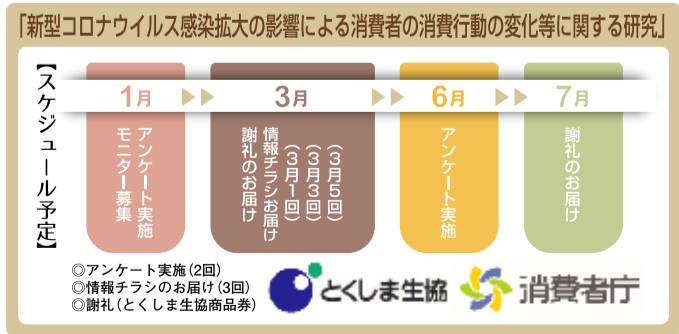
「新型コロナウイルス感染拡大の影響による消費者の消費行動の変化等に関する研究」

【スケジュール予定】

1月
アンケート実施モニター募集

3月
情報チラシお届け（3月1回）（3月3回）（3月5回）
謝礼のお届け

6月
アンケート実施

7月
謝礼のお届け

◎アンケート実施（2回）
◎情報チラシのお届け（3回）
◎謝礼（とくしま生協商品券）

とくしま生協

消費者庁